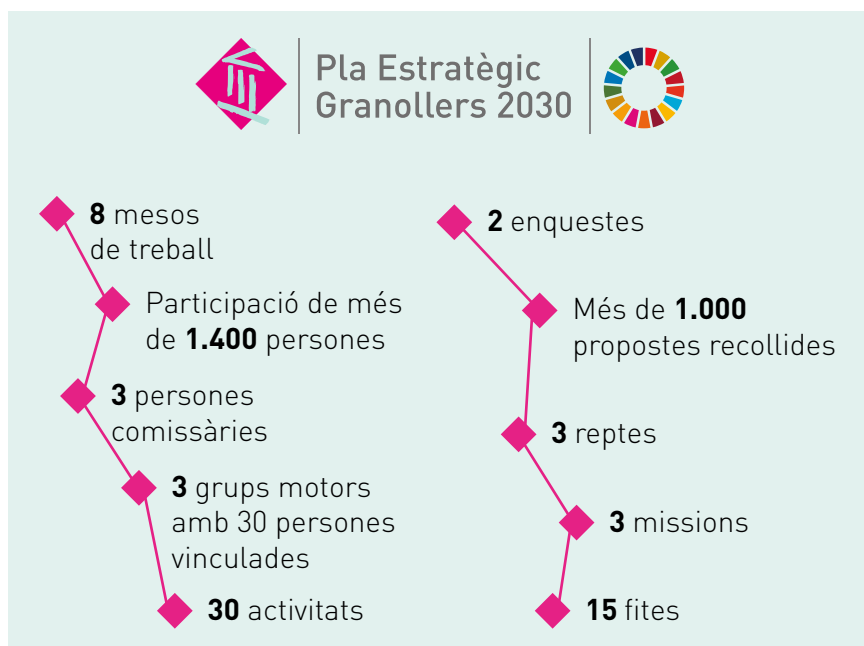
Pla Estratègic Granollers 2030

8 mesos de treball

Participació de més de 1.400 persones

3 persones comissàries

3 grups motors amb 30 persones vinculades

30 activitats

2 enquestes

Més de 1.000 propostes recollides

3 reptes

3 missions

15 fites